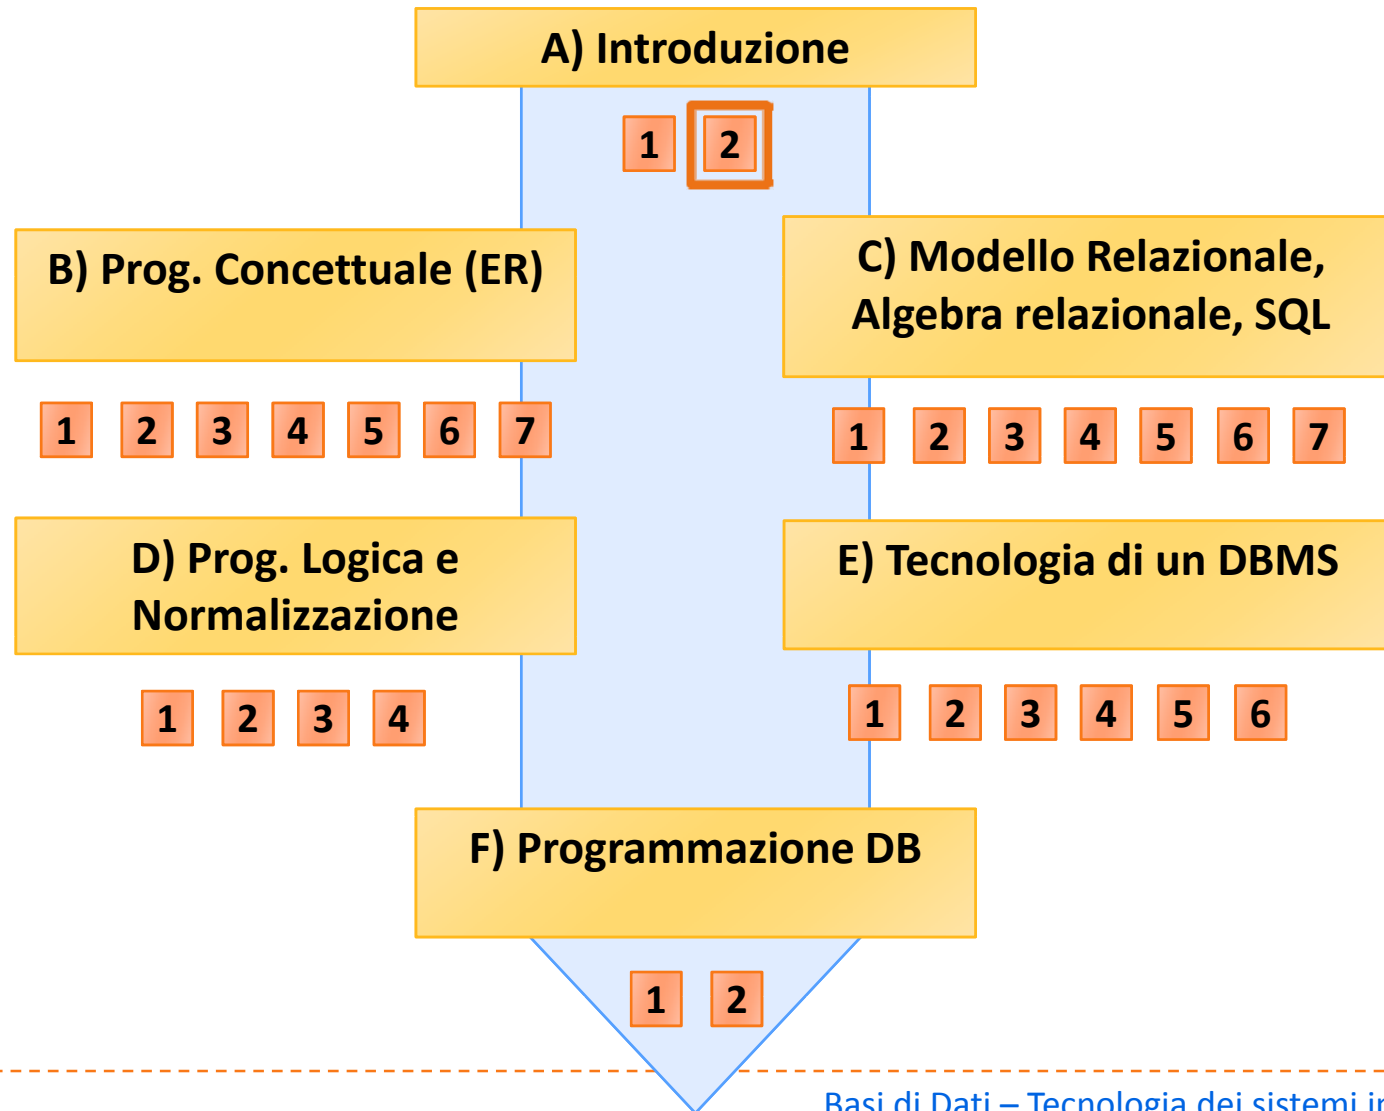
A) Introduzione

1 2

B) Prog. Concettuale (ER)

1 2 3 4 5 6 7

C) Modello Relazionale, Algebra relazionale, SQL

1 2 3 4 5 6 7

D) Prog. Logica e Normalizzazione

1 2 3 4

E) Tecnologia di un DBMS

1 2 3 4 5 6

F) Programmazione DB

1 2

Basi di Dati – Tecnologia dei sistemi i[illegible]